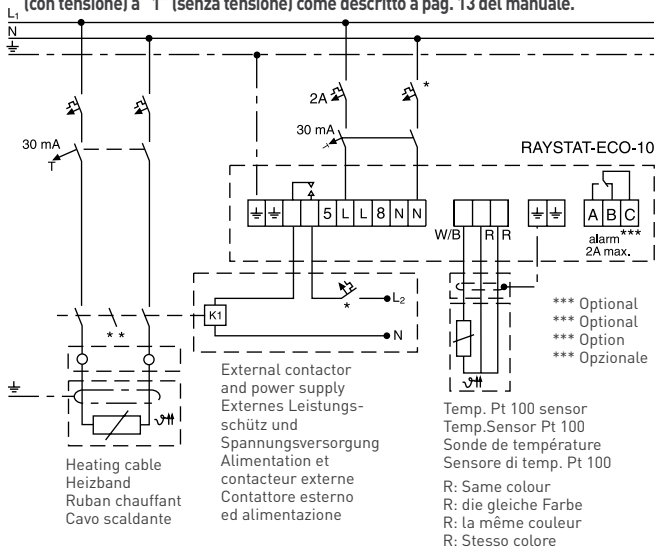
(con tensione) a "1" (senza tensione) come descritto a pag. 13 del manuale.

$L_1$
N

30 mA
2A
*
30 mA
RAYSTAT-ECO-10

5 L L 8 N N
W/B R R
A B C
alarm***
2A max.

* *
K1
*
$L_2$
N

*** Optional
*** Optional
*** Option
*** Opzionale

Heating cable
Heizband
Ruban chauffant
Cavo scaldante

External contactor and power supply
Externes Leistungsschütz und Spannungsversorgung
Alimentation et contacteur externe
Contattore esterno ed alimentazione

Temp. Pt 100 sensor
Temp.Sensor Pt 100
Sonde de température
Sensore di temp. Pt 100

R: Same colour
R: die gleiche Farbe
R: la même couleur
R: Stesso colore